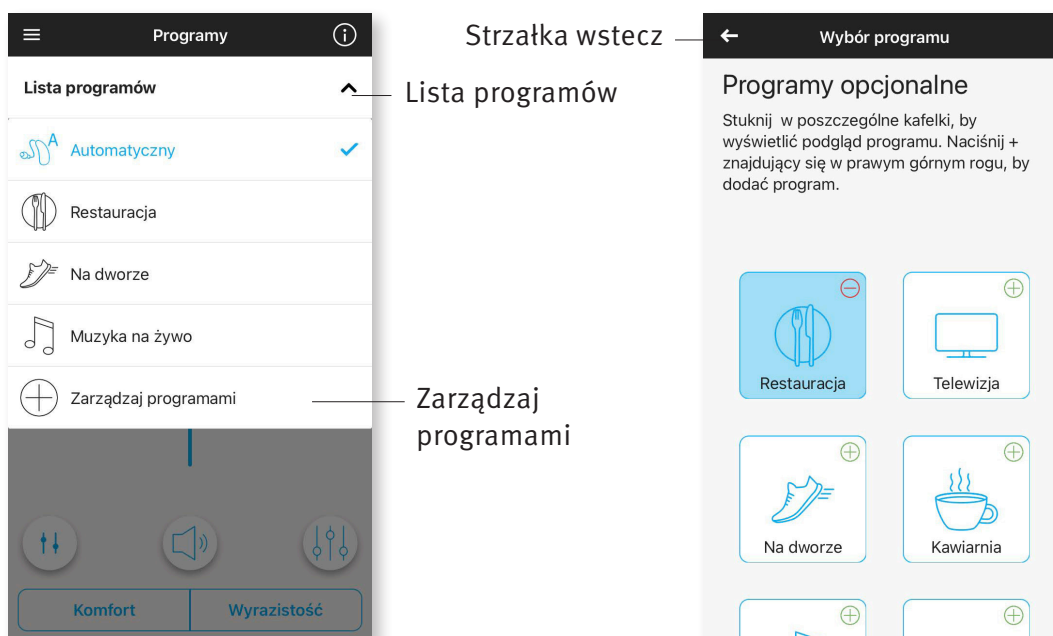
Programy

Lista programów

Lista programów

Automatyczny

Restauracja

Na dworze

Muzyka na żywo

Zarządzaj programami

Zarządzaj programami

Komfort

Wyrazistość

Strzałka wstecz

Wybór programu

Programy opcjonalne

Stuknij w poszczególne kafelki, by wyświetlić podgląd programu. Naciśnij + znajdujący się w prawym górnym rogu, by dodać program.

Restauracja

Telewizja

Na dworze

Kawiarnia